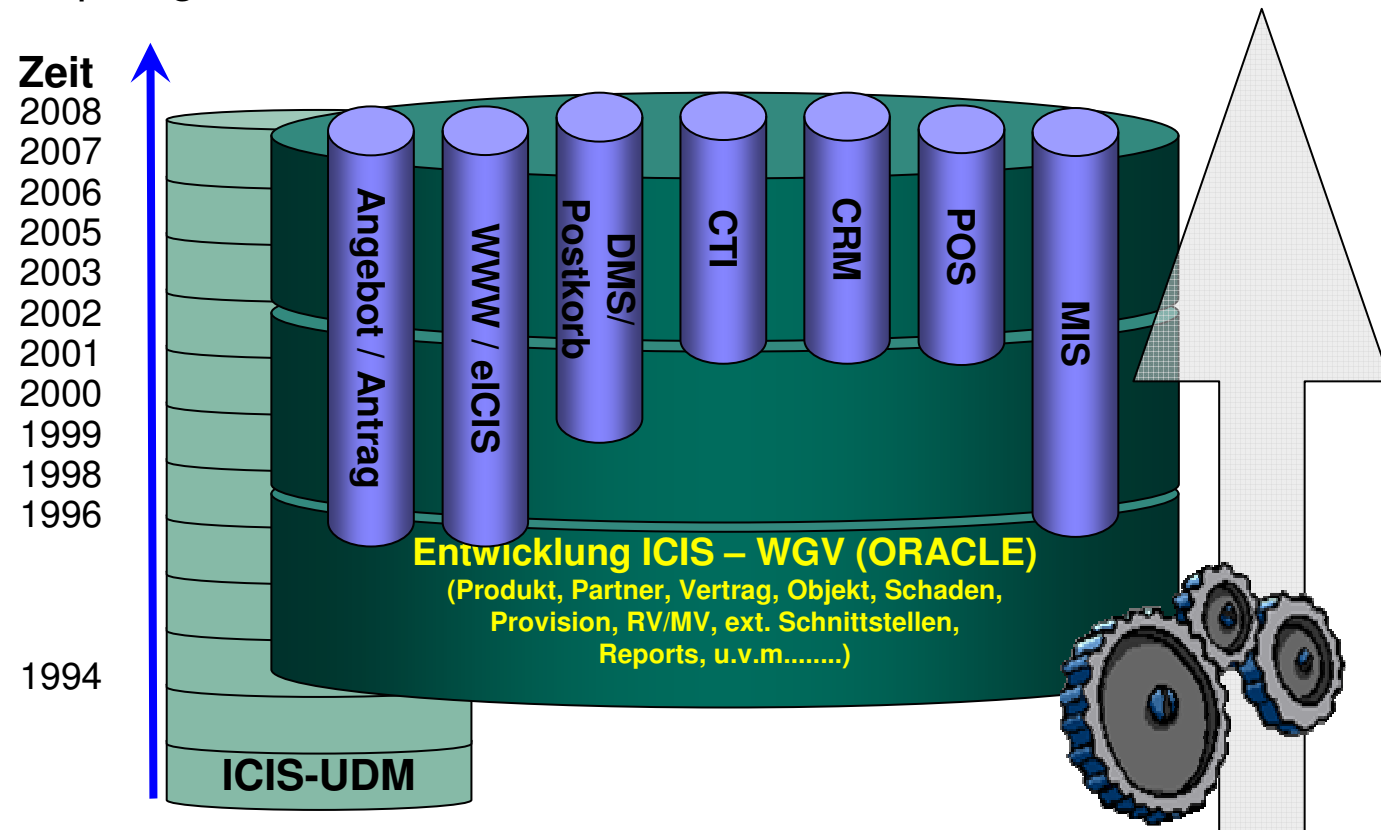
Zeit
2008
2007
2006
2005
2003
2002
2001
2000
1999
1998
1996

1994

Angebot / Antrag
WWW / eICIS
DMS/ Postkorb
CTI
CRM
POS
MIS

Entwicklung ICIS – WGV (ORACLE)
(Produkt, Partner, Vertrag, Objekt, Schaden, Provision, RV/MV, ext. Schnittstellen, Reports, u.v.m........)

ICIS-UDM